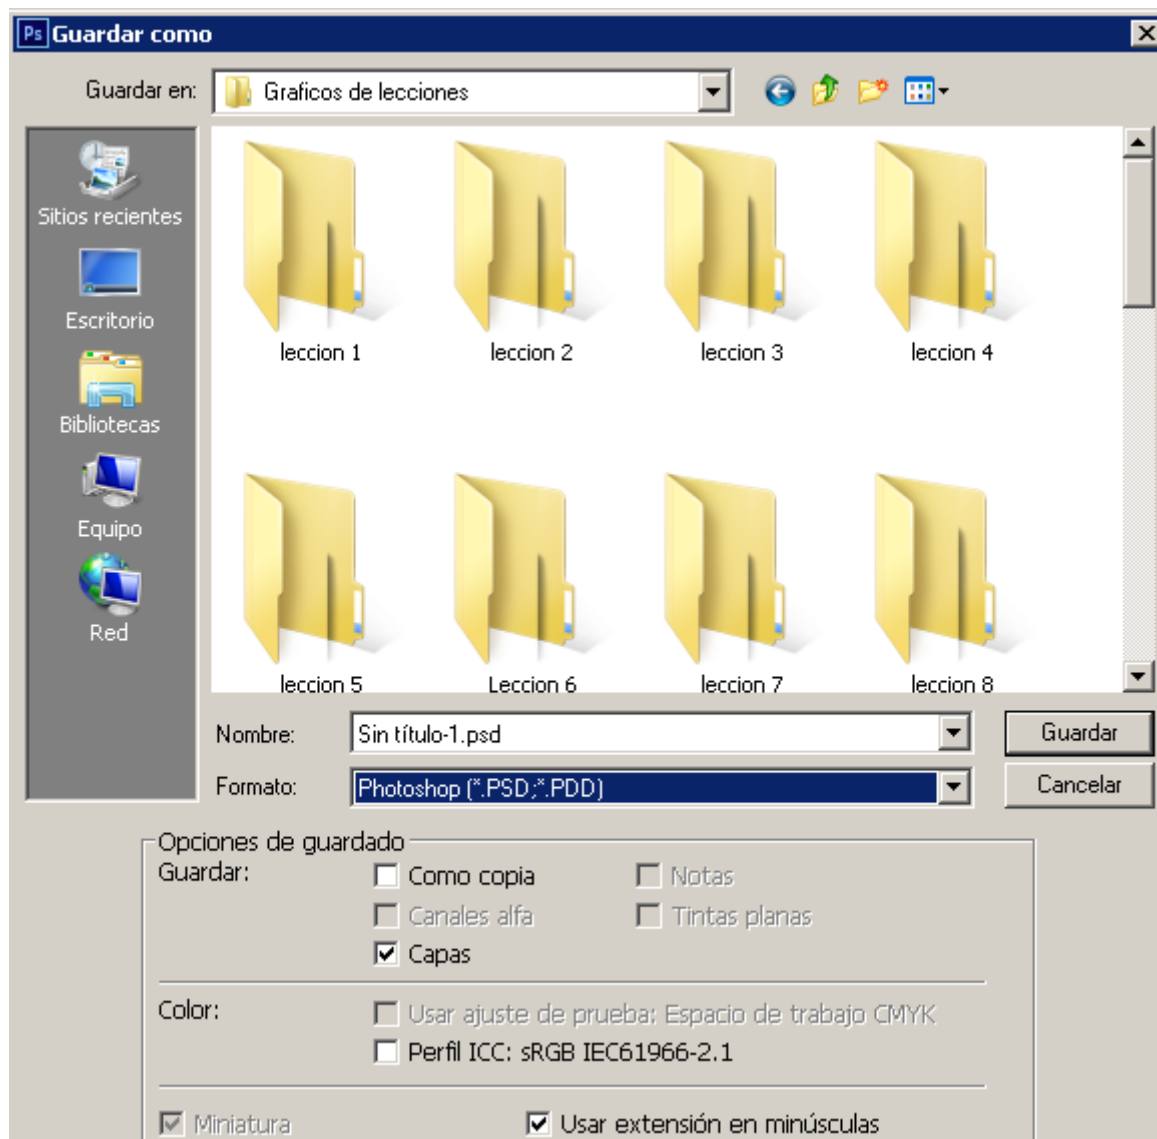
Ps Guardar como

Guardar en: Graficos de lecciones

Sitios recientes

Escritorio

Bibliotecas

Equipo

Red

leccion 1
leccion 2
leccion 3
leccion 4
leccion 5
Leccion 6
leccion 7
leccion 8

Nombre: Sin título-1.psd
Guardar

Formato: Photoshop (*.PSD;*.PDD)
Cancelar

Opciones de guardado
Guardar:
Como copia
Notas
Canales alfa
Tintas planas
Capas

Color:
Usar ajuste de prueba: Espacio de trabajo CMYK
Perfil ICC: sRGB IEC61966-2.1

Miniatura
Usar extensión en minúsculas